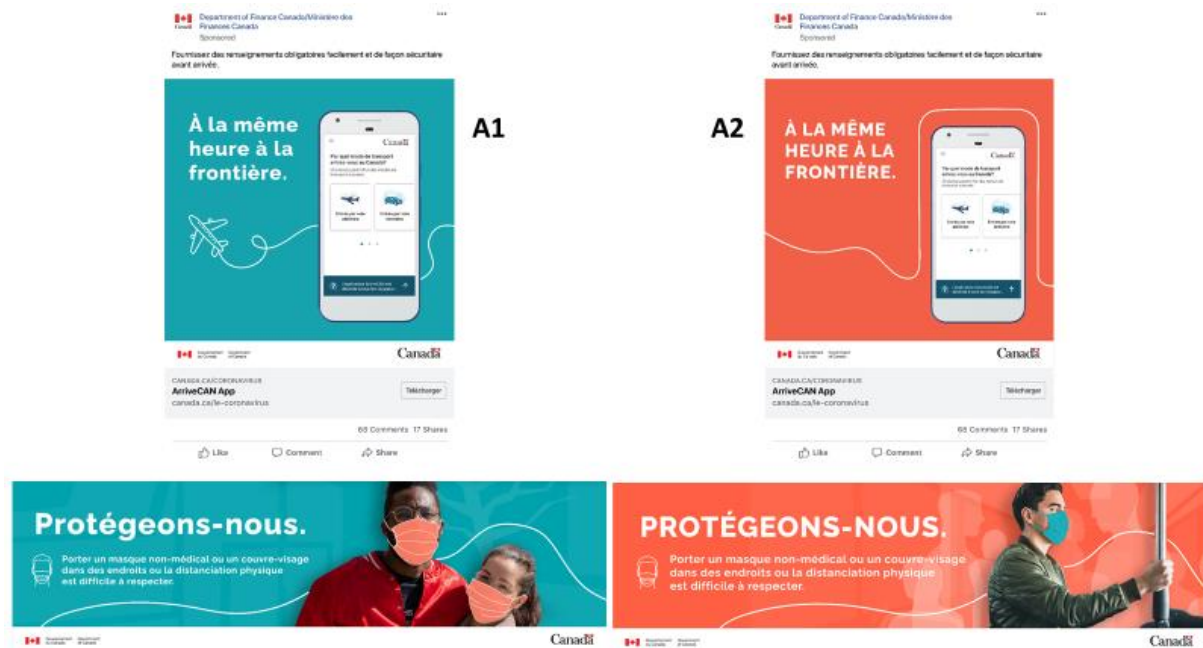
Department of Finance Canada/Ministère des Finances Canada
Sponsored

Fournissez des renseignements obligatoires facilement et de façon sécuritaire avant arrivée.

À la même heure à la frontière.

Canada

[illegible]

Department of Finance Canada | Department of Finance Canada

Canada

CANADA.CA/CORONAVIRUS
ArriveCAN App
canada.ca/le-coronavirus

Télécharger

68 Comments 17 Shares

Like Comment Share

A1

A2

Department of Finance Canada/Ministère des Finances Canada
Sponsored

Fournissez des renseignements obligatoires facilement et de façon sécuritaire avant arrivée.

À LA MÊME HEURE À LA FRONTIÈRE.

Canada

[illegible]

Department of Finance Canada | Department of Finance Canada

Canada

CANADA.CA/CORONAVIRUS
ArriveCAN App
canada.ca/le-coronavirus

Télécharger

68 Comments 17 Shares

Like Comment Share

Protégeons-nous.

Porter un masque non-médical ou un couvre-visage dans des endroits ou la distanciation physique est difficile à respecter.

Canada

PROTÉGEONS-NOUS.

Porter un masque non-médical ou un couvre-visage dans des endroits ou la distanciation physique est difficile à respecter.

Canada